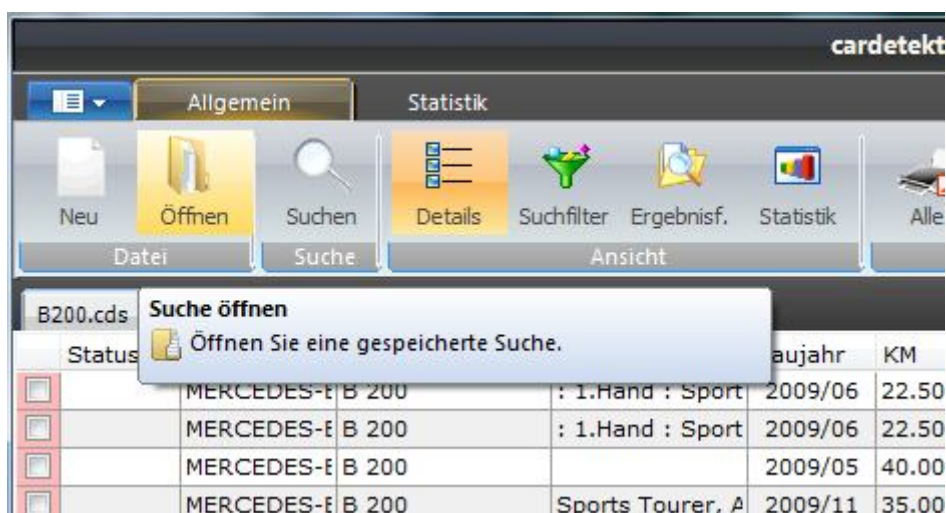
cardetekt

Allgemein
Statistik

Neu
Öffnen
Suchen
Details
Suchfilter
Ergebnisf.
Statistik
Alle

Datei
Suche
Ansicht

B200.cds

Suche öffnen
Öffnen Sie eine gespeicherte Suche.

| | Status | | | | aujahr | KM |
|---|---|---|---|---|---|---|
| | | MERCEDES-E | B 200 | : 1.Hand : Sport | 2009/06 | 22.50 |
| | | MERCEDES-E | B 200 | : 1.Hand : Sport | 2009/06 | 22.50 |
| | | MERCEDES-E | B 200 | | 2009/05 | 40.00 |
| | | MERCEDES-E | B 200 | Sports Tourer, A | 2009/11 | 35.00 |